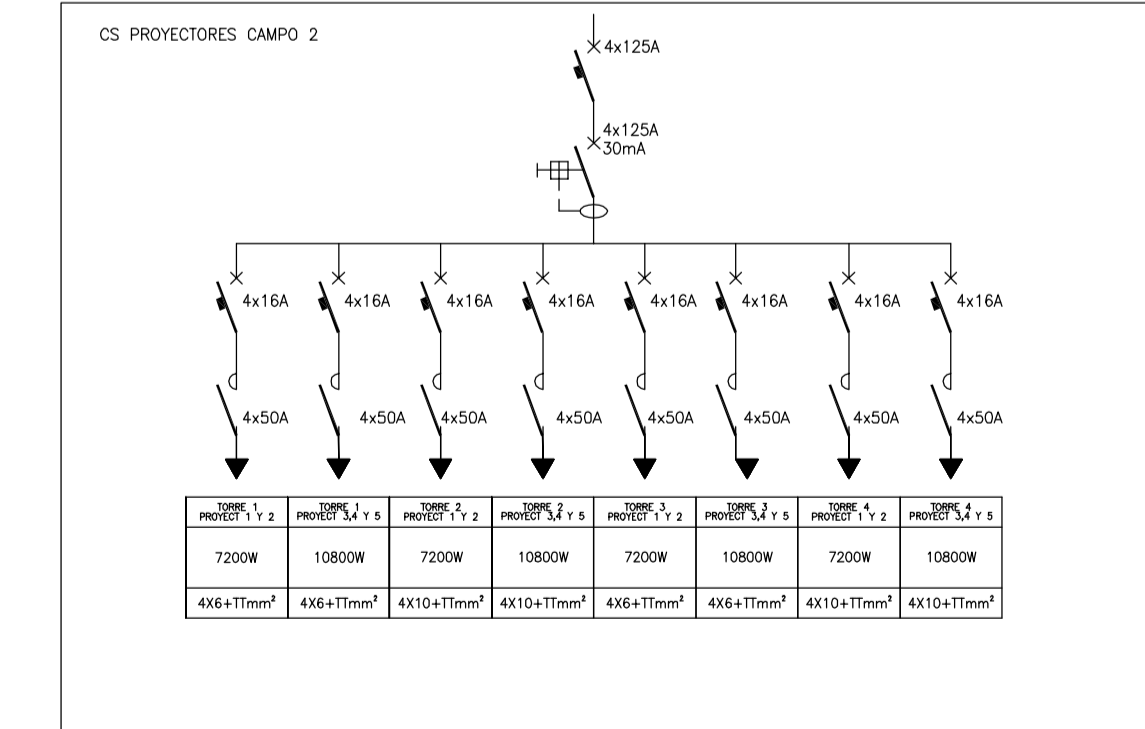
CS PROYECTORES CAMPO 2

4x125A

4x125A
30mA

4x16A 4x16A 4x16A 4x16A 4x16A 4x16A 4x16A 4x16A

4x50A 4x50A 4x50A 4x50A 4x50A 4x50A 4x50A 4x50A

| TORRE 1 PROYECT 1 Y 2 | TORRE 1 PROYECT 3,4 Y 5 | TORRE 2 PROYECT 1 Y 2 | TORRE 2 PROYECT 3,4 Y 5 | TORRE 3 PROYECT 1 Y 2 | TORRE 3 PROYECT 3,4 Y 5 | TORRE 4 PROYECT 1 Y 2 | TORRE 4 PROYECT 3,4 Y 5 |
|---|---|---|---|---|---|---|---|
| 7200W | 10800W | 7200W | 10800W | 7200W | 10800W | 7200W | 10800W |
| 4X6+TTmm$^2$ | 4X6+TTmm$^2$ | 4X10+TTmm$^2$ | 4X10+TTmm$^2$ | 4X6+TTmm$^2$ | 4X6+TTmm$^2$ | 4X10+TTmm$^2$ | 4X10+TTmm$^2$ |